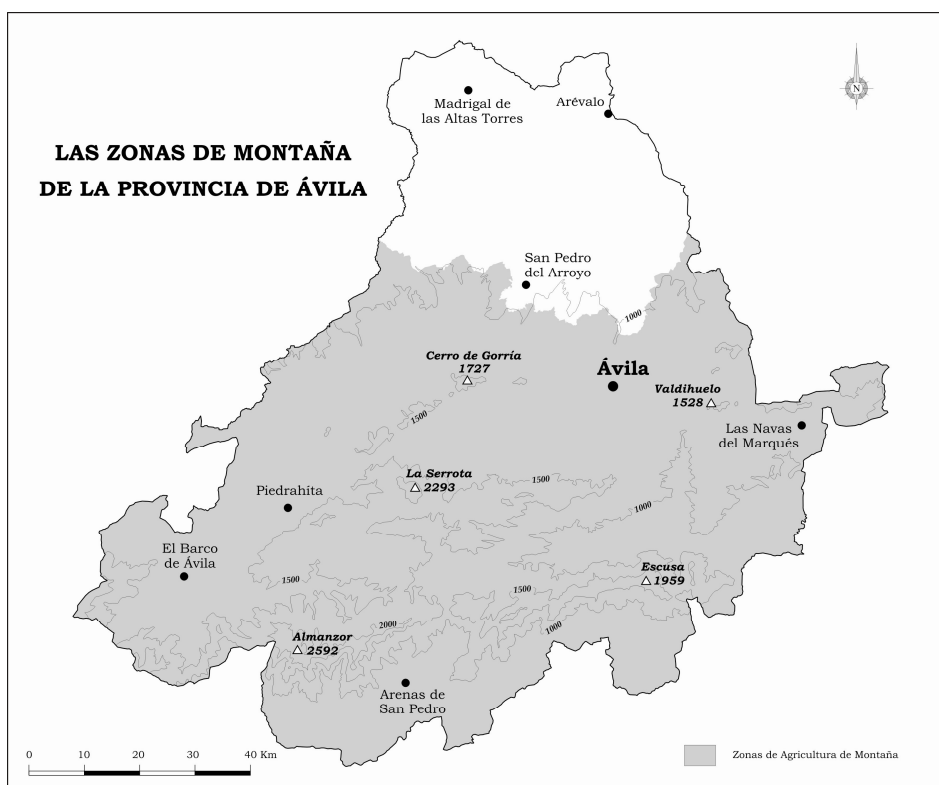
LAS ZONAS DE MONTAÑA
DE LA PROVINCIA DE ÁVILA

N

Madrigal de las Altas Torres

Arévalo

San Pedro del Arroyo

1000

Cerro de Gorría
1727

Ávila

Valdihuelo
1528

Las Navas del Marqués

1500

La Serrota
2293

1500

1000

Piedrahíta

El Barco de Ávila

1500

Escusa
1959

1500

2000

1000

Almanzor
2592

Arenas de San Pedro

0 10 20 30 40 Km

Zonas de Agricultura de Montaña